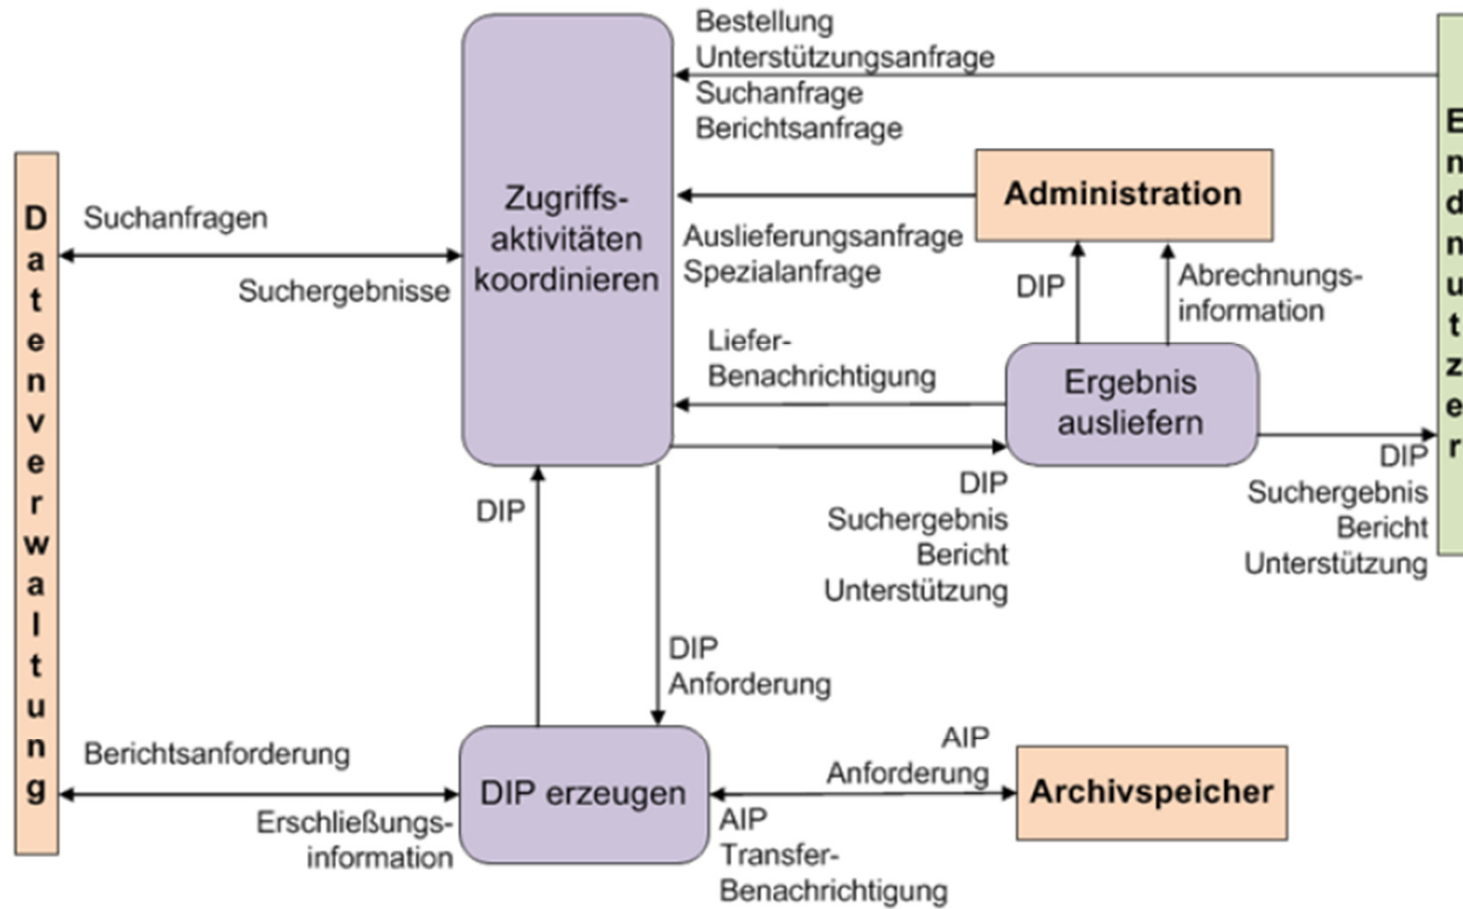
Bestellung
Unterstützungsanfrage
Suchanfrage
Berichtsanfrage

Datenverwaltung

Suchanfragen

Suchergebnisse

Zugriffsaktivitäten koordinieren

Administration

Auslieferungsanfrage
Spezialanfrage

DIP

Abrechnungsinformation

Endnutzer

Liefer-Benachrichtigung

Ergebnis ausliefern

DIP
Suchergebnis
Bericht
Unterstützung

DIP
Suchergebnis
Bericht
Unterstützung

DIP

DIP
Anforderung

Berichtsanforderung

DIP erzeugen

AIP
Anforderung

Archivspeicher

Erschließungsinformation

AIP
Transfer-Benachrichtigung